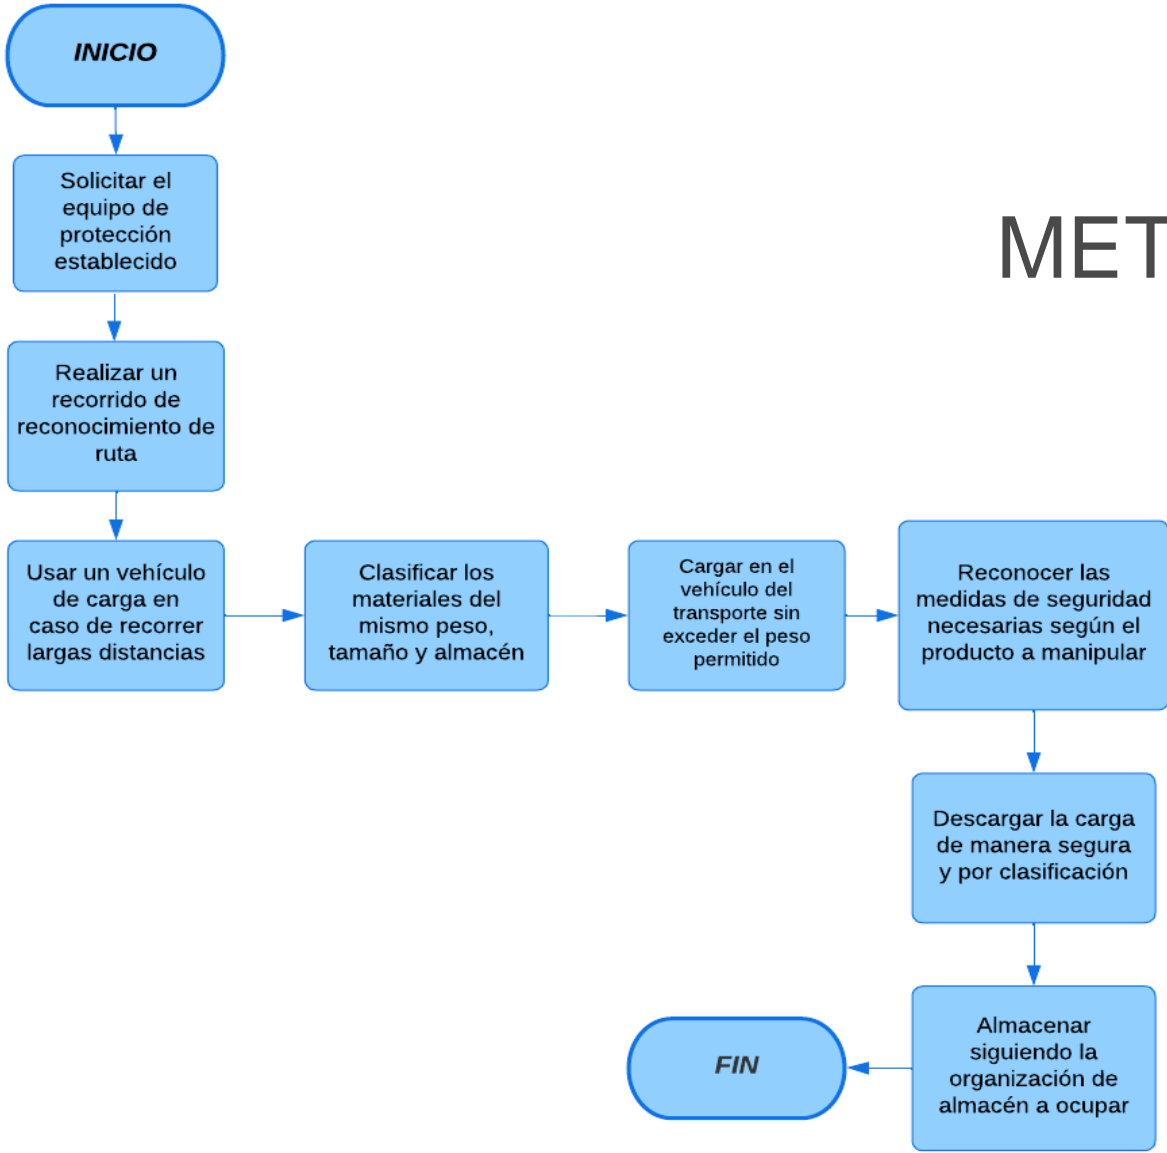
MET

INICIO

Solicitar el equipo de protección establecido

Realizar un recorrido de reconocimiento de ruta

Usar un vehículo de carga en caso de recorrer largas distancias

Clasificar los materiales del mismo peso, tamaño y almacén

Cargar en el vehículo del transporte sin exceder el peso permitido

Reconocer las medidas de seguridad necesarias según el producto a manipular

Descargar la carga de manera segura y por clasificación

Almacenar siguiendo la organización de almacén a ocupar

FIN